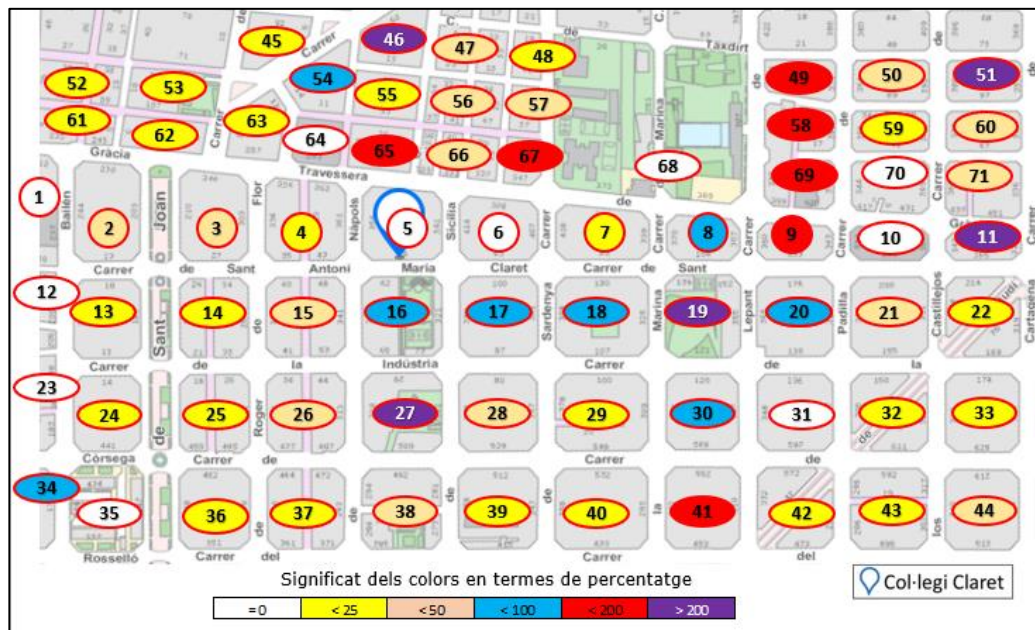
45 46 47 48 49 50 51
52 53 54 55 56 57 58 59 60
61 62 63 64 65 66 67 68 69 70 71
Carrer Carrer Taxdirt
Gràcia Travessera de
1 2 3 4 5 6 7 8 9 10 11
Bailèn Joan Flor Nàpols Sicília Carrer Carrer Carrer
Carrer de Sant Antoni Maria Claret Carrer de Sant
12 13 14 15 16 17 18 19 20 21 22
Sant de Sardenya Marina Lepant Padilla Castillejos Cartagena
Carrer de la Indústria Carrer de la
23 24 25 26 27 28 29 30 31 32 33
Roger Carrer de Carrer de
Còrsega Carrer de
34 35 36 37 38 39 40 41 42 43 44
de de de la los
Rosselló Carrer del Carrer del
Significat dels colors en termes de percentatge

| =0 | < 25 | <50 | < 100 | < 200 | > 200 |
|---|---|---|---|---|---|

Col·legi Claret